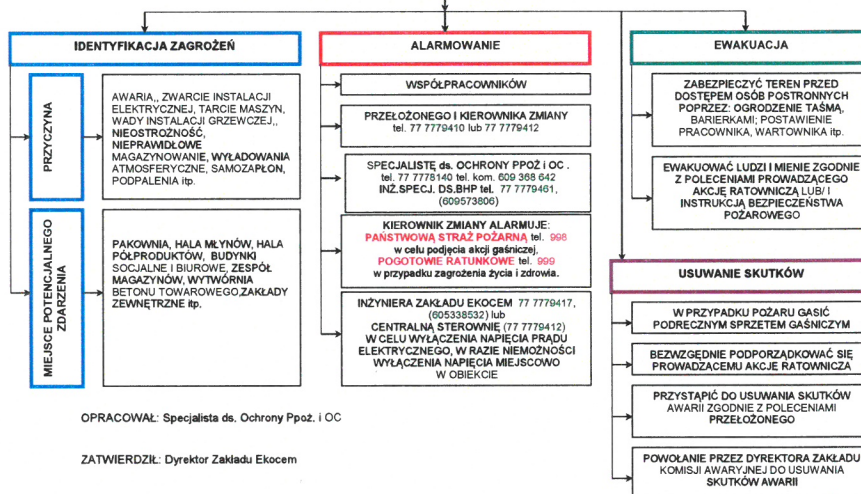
IDENTYFIKACJA ZAGROŻEŃ

PRZYCZYNA

AWARIA,, ZWARCIE INSTALACJI ELEKTRYCZNEJ, TARCIE MASZYN, WADY INSTALACJI GRZEWCZEJ,, NIEOSTROŻNOŚĆ, NIEPRAWIDŁOWE MAGAZYNOWANIE, WYŁADOWANIA ATMOSFERYCZNE, SAMOZAPŁON, PODPALENIA itp.

MIEJSCE POTENCJALNEGO ZDARZENIA

PAKOWNIA, HALA MŁYNÓW, HALA PÓŁPRODUKTÓW, BUDYNKI SOCJALNE I BIUROWE, ZESPÓŁ MAGAZYNÓW, WYTWÓRNIA BETONU TOWAROWEGO,ZAKŁADY ZEWNĘTRZNE itp.

ALARMOWANIE

WSPÓŁPRACOWNIKÓW

PRZEŁOŻONEGO I KIEROWNIKA ZMIANY tel. 77 7779410 lub 77 7779412

SPECJALISTĘ ds. OCHRONY PPOŻ i OC . tel. 77 7778140 tel. kom. 609 368 642 INŻ.SPECJ. DS.BHP tel. 77 7779461, (609573806)

KIEROWNIK ZMIANY ALARMUJE: PAŃSTWOWĄ STRAŻ POŻARNĄ tel. 998 w celu podjęcia akcji gaśniczej, POGOTOWIE RATUNKOWE tel. 999 w przypadku zagrożenia życia i zdrowia.

INŻYNIERA ZAKŁADU EKOCEM 77 7779417, (605338532) lub CENTRALNĄ STEROWNIĘ (77 7779412) W CELU WYŁĄCZENIA NAPIĘCIA PRĄDU ELEKTRYCZNEGO, W RAZIE NIEMOŻNOŚCI WYŁĄCZENIA NAPIĘCIA MIEJSCOWO W OBIEKCIE

EWAKUACJA

ZABEZPIECZYĆ TEREN PRZED DOSTĘPEM OSÓB POSTRONNYCH POPRZEZ: OGRODZENIE TAŚMĄ, BARIERKAMI; POSTAWIENIE PRACOWNIKA, WARTOWNIKA itp.

EWAKUOWAĆ LUDZI I MIENIE ZGODNIE Z POLECENIAMI PROWADZĄCEGO AKCJĘ RATOWNICZĄ LUB/ I INSTRUKCJĄ BEZPIECZEŃSTWA POŻAROWEGO

USUWANIE SKUTKÓW

W PRZYPADKU POŻARU GASIĆ PODRĘCZNYM SPRZĘTEM GAŚNICZYM

BEZWZGLĘDNIE PODPORZĄDKOWAĆ SIĘ PROWADZĄCEMU AKCJĘ RATOWNICZA

PRZYSTĄPIĆ DO USUWANIA SKUTKÓW AWARII ZGODNIE Z POLECENIAMI PRZEŁOŻONEGO

POWOŁANIE PRZEZ DYREKTORA ZAKŁADU KOMISJI AWARYJNEJ DO USUWANIA SKUTKÓW AWARII

OPRACOWAŁ: Specjalista ds. Ochrony Ppoż. i OC

ZATWIERDZIŁ: Dyrektor Zakładu Ekocem